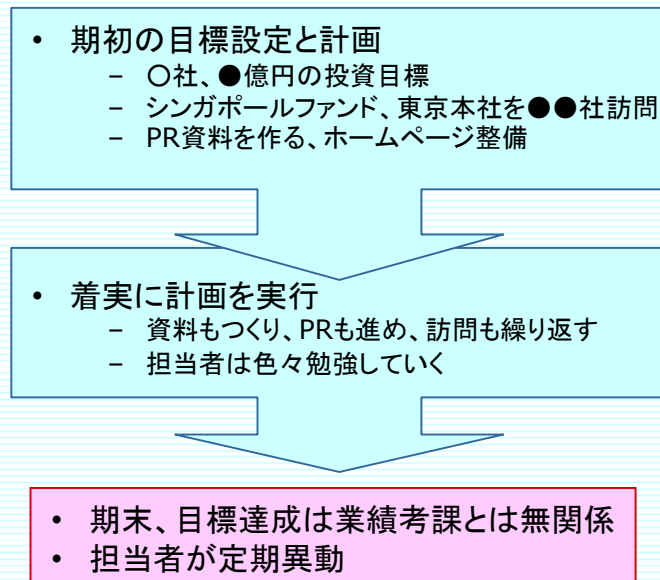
• 期初の目標設定と計画
  – ○社、●億円の投資目標
  – シンガポールファンド、東京本社を●●社訪問
  – PR資料を作る、ホームページ整備

• 着実に計画を実行
  – 資料もつくり、PRも進め、訪問も繰り返す
  – 担当者は色々勉強していく

• 期末、目標達成は業績考課とは無関係
• 担当者が定期異動